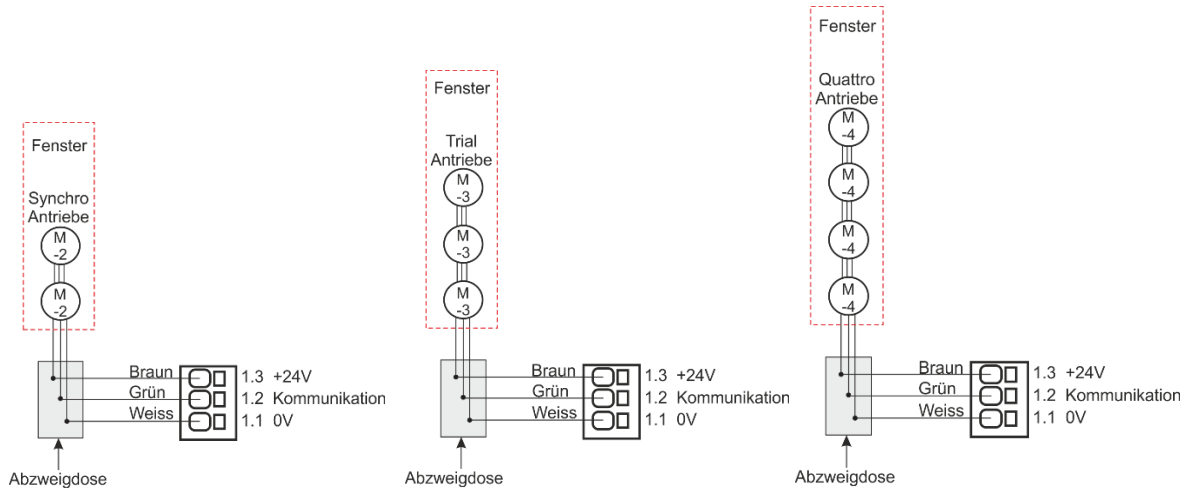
Fenster

Synchro Antriebe

M -2

M -2

Braun
Grün
Weiss

1.3 +24V
1.2 Kommunikation
1.1 0V

Abzweigdose

Fenster

Trial Antriebe

M -3

M -3

M -3

Braun
Grün
Weiss

1.3 +24V
1.2 Kommunikation
1.1 0V

Abzweigdose

Fenster

Quattro Antriebe

M -4

M -4

M -4

M -4

Braun
Grün
Weiss

1.3 +24V
1.2 Kommunikation
1.1 0V

Abzweigdose